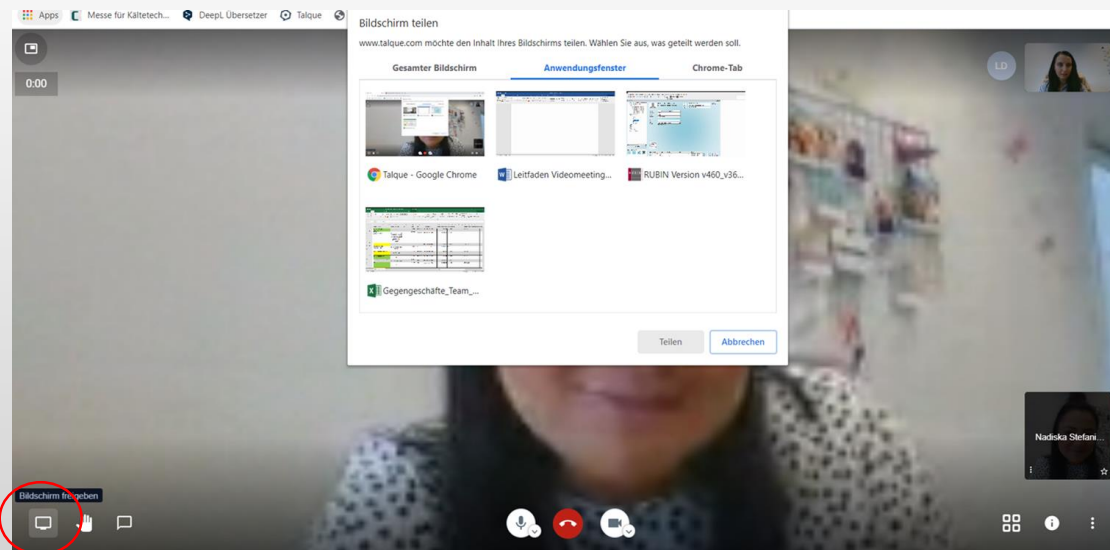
Apps Messe für Kältetech... DeepL Übersetzer Talque

0:00

Bildschirm teilen

www.talque.com möchte den Inhalt Ihres Bildschirms teilen. Wählen Sie aus, was geteilt werden soll.

Gesamter Bildschirm Anwendungsfenster Chrome-Tab

Talque - Google Chrome Leitfaden Videomeeting... RUBIN Version v460_v36...

Gegengeschäfte_Team_...

Teilen Abbrechen

LD

Nadiska Stefani...

Bildschirm freigeben